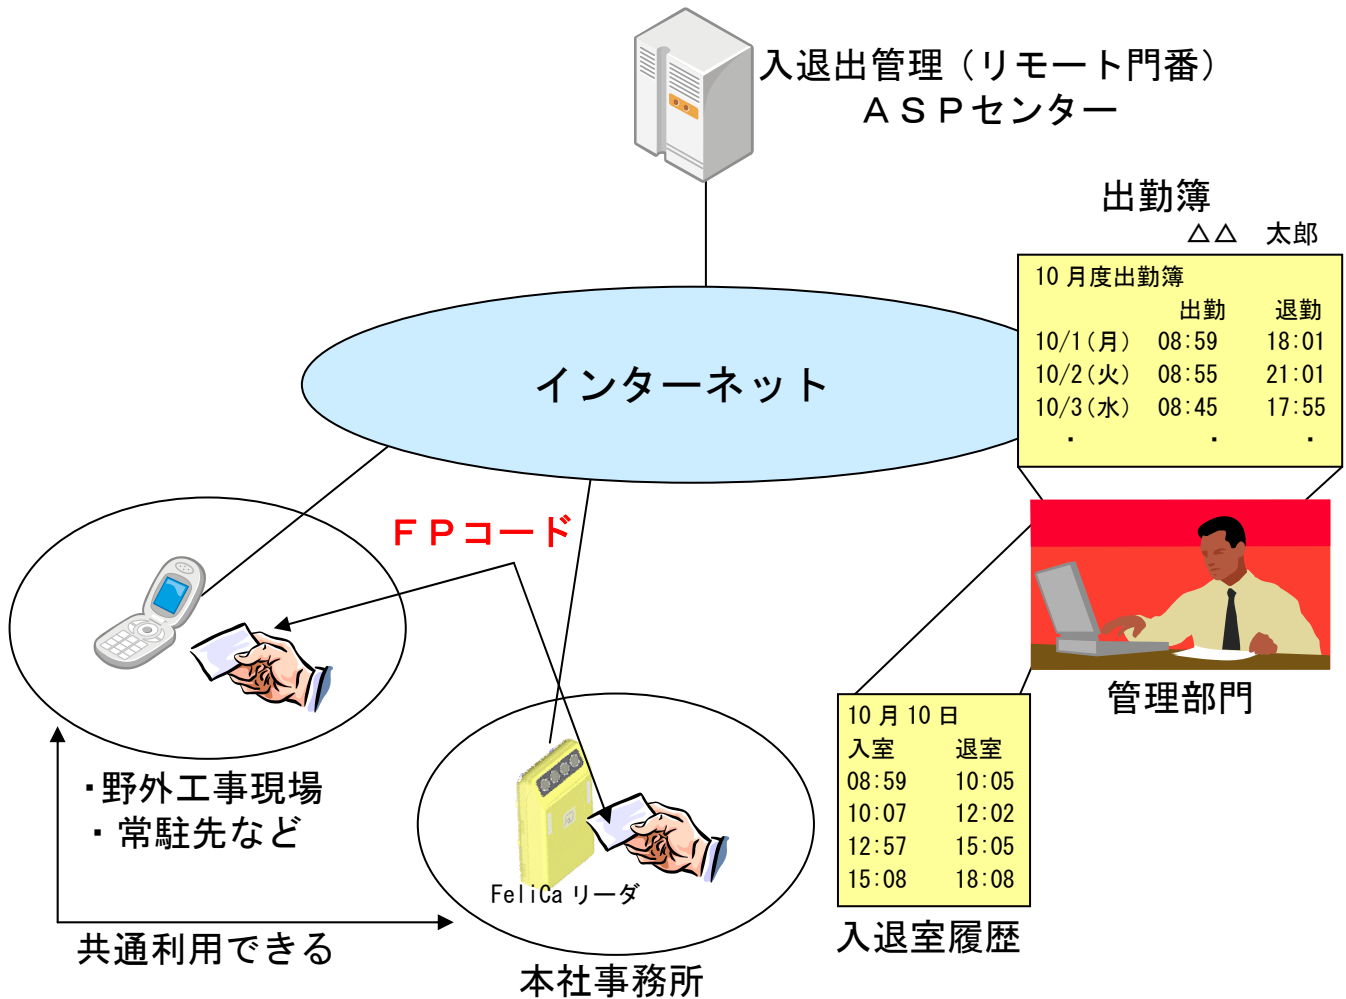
入退出管理（リモート門番）
ＡＳＰセンター

出勤簿
△△　太郎

10 月度出勤簿

| | 出勤 | 退勤 |
|---|---|---|
| 10/1（月） | 08:59 | 18:01 |
| 10/2（火） | 08:55 | 21:01 |
| 10/3（水） | 08:45 | 17:55 |
| ・ | ・ | ・ |

インターネット

ＦＰコード

管理部門

10 月 10 日

| 入室 | 退室 |
|---|---|
| 08:59 | 10:05 |
| 10:07 | 12:02 |
| 12:57 | 15:05 |
| 15:08 | 18:08 |

入退室履歴

・野外工事現場
・常駐先など

FeliCa リーダ

共通利用できる

本社事務所